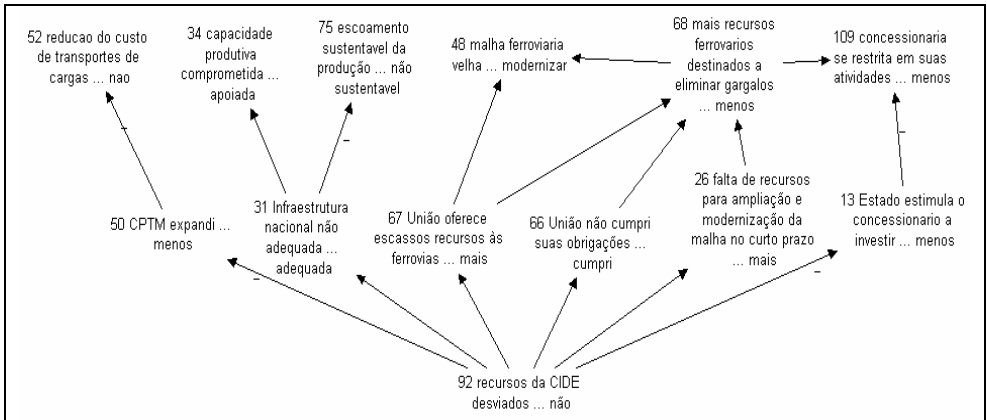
52 reducao do custo de transportes de cargas ... nao

34 capacidade produtiva comprometida ... apoiada

75 escoamento sustentavel da produção ... não sustentavel

48 malha ferroviaria velha ... modernizar

68 mais recursos ferrovarios destinados a eliminar gargalos ... menos

109 concessionaria se restrita em suas atividades ... menos

-

-

-

50 CPTM expandi ... menos

31 Infraestrutura nacional não adequada ... adequada

67 União oferece escassos recursos às ferrovias ... mais

66 União não cumpri suas obrigações ... cumpri

26 falta de recursos para ampliação e modernização da malha no curto prazo ... mais

13 Estado estimula o concessionario a investir ... menos

-

-

92 recursos da CIDE desviados ... não